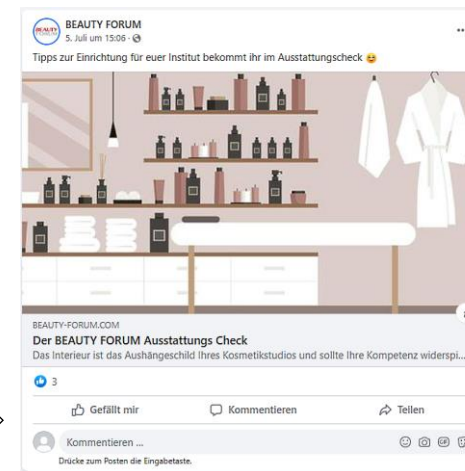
BEAUTY FORUM
5. Juli um 15:06 ·

Tipps zur Einrichtung für euer Institut bekommt ihr im Ausstattungscheck 😊

BEAUTY-FORUM.COM
Der BEAUTY FORUM Ausstattungs Check
Das Interieur ist das Aushängeschild Ihres Kosmetikstudios und sollte Ihre Kompetenz widerspi...

3

Gefällt mir
Kommentieren
Teilen

Kommentieren ...
Drücke zum Posten die Eingabetaste.